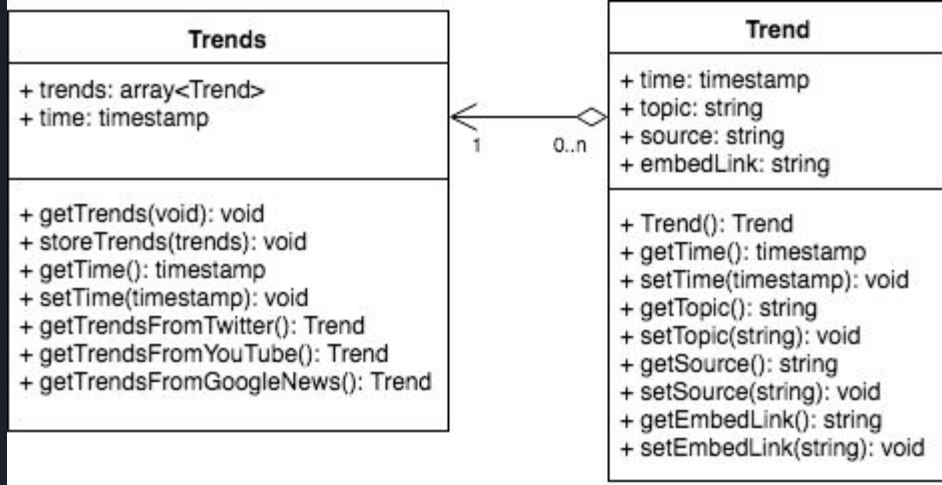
Trends

+ trends: array<Trend>
+ time: timestamp

+ getTrends(void): void
+ storeTrends(trends): void
+ getTime(): timestamp
+ setTime(timestamp): void
+ getTrendsFromTwitter(): Trend
+ getTrendsFromYouTube(): Trend
+ getTrendsFromGoogleNews(): Trend

1

0..n

Trend

+ time: timestamp
+ topic: string
+ source: string
+ embedLink: string

+ Trend(): Trend
+ getTime(): timestamp
+ setTime(timestamp): void
+ getTopic(): string
+ setTopic(string): void
+ getSource(): string
+ setSource(string): void
+ getEmbedLink(): string
+ setEmbedLink(string): void